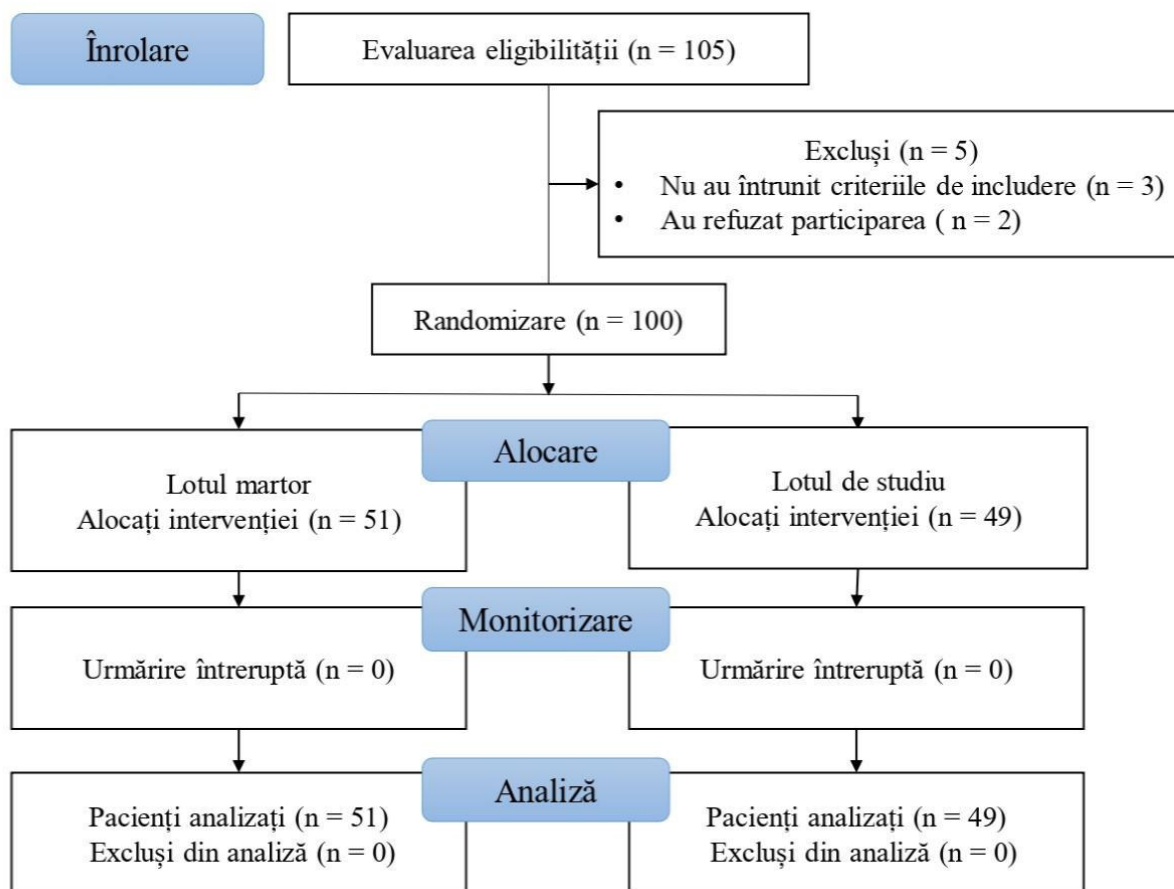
Înrolare

Evaluarea eligibilității (n = 105)

Excluși (n = 5)
• Nu au întrunit criteriile de includere (n = 3)
• Au refuzat participarea ( n = 2)

Randomizare (n = 100)

Alocare

Lotul martor
Alocați intervenției (n = 51)

Lotul de studiu
Alocați intervenției (n = 49)

Monitorizare

Urmărire întreruptă (n = 0)

Urmărire întreruptă (n = 0)

Analiză

Pacienți analizați (n = 51)
Excluși din analiză (n = 0)

Pacienți analizați (n = 49)
Excluși din analiză (n = 0)